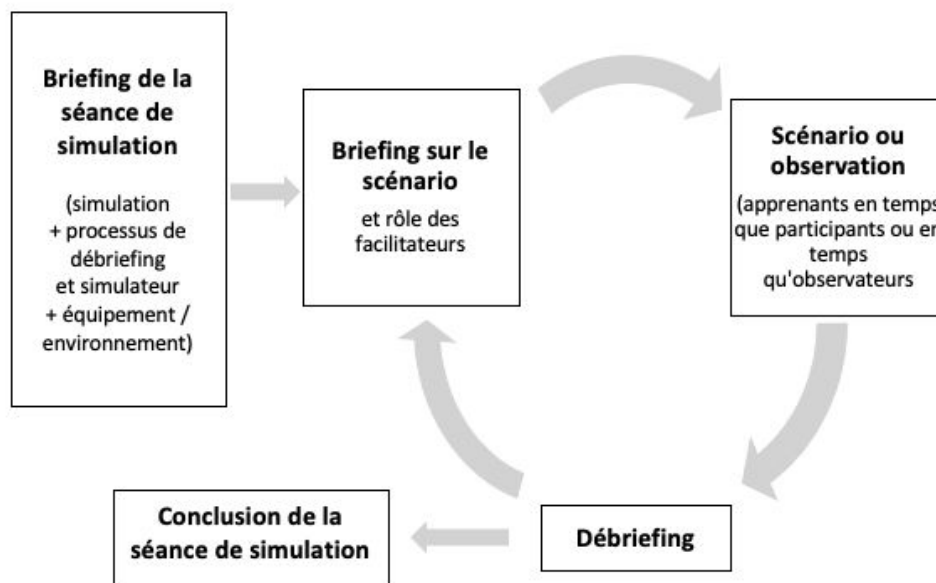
Briefing de la séance de simulation

(simulation + processus de débriefing et simulateur + équipement / environnement)

Briefing sur le scénario

et rôle des facilitateurs

Scénario ou observation

(apprenants en temps que participants ou en temps qu'observateurs

Débriefing

Conclusion de la séance de simulation